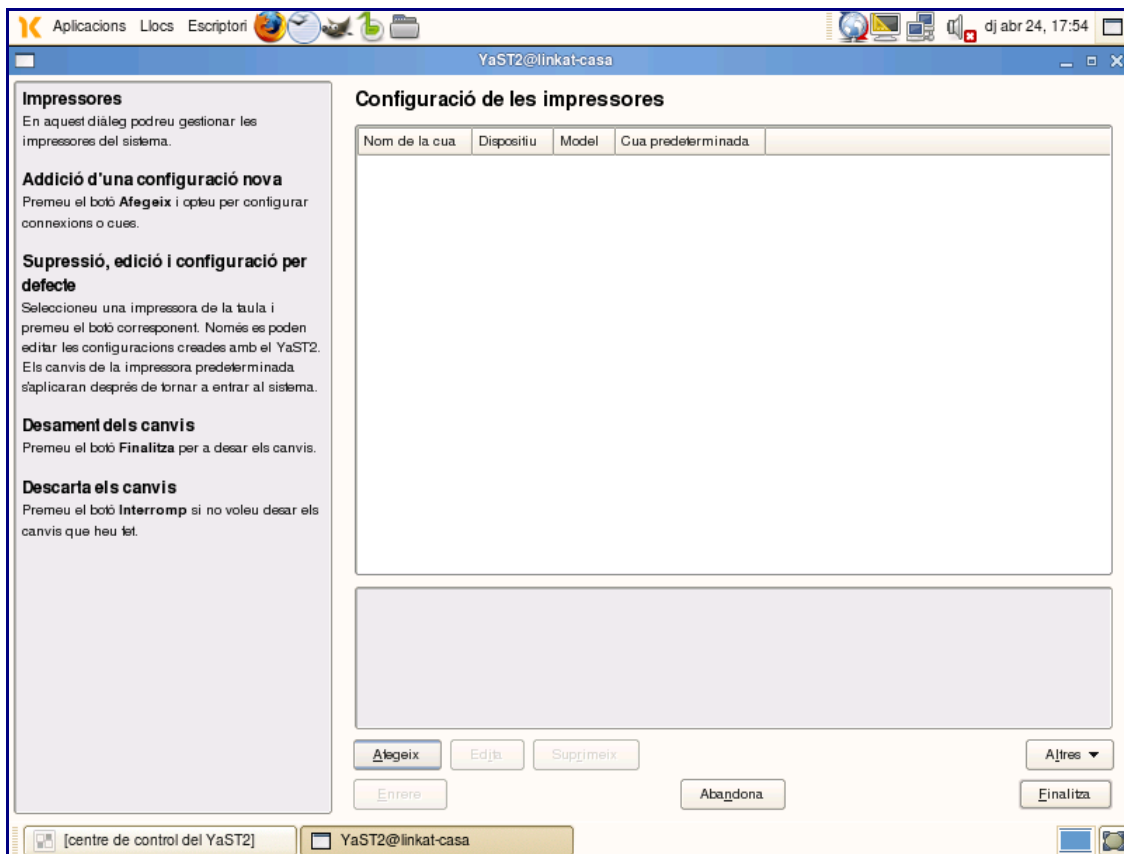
Aplicacions Llocs Escriptori

dj abr 24, 17:54

YaST2@linkat-casa

**Impressores**
En aquest diàleg podreu gestionar les impressores del sistema.

**Addició d'una configuració nova**
Premeu el botó **Afegeix** i opteu per configurar connexions o cues.

**Supressió, edició i configuració per defecte**
Seleccioneu una impressora de la taula i premeu el botó corresponent. Només es poden editar les configuracions creades amb el YaST2. Els canvis de la impressora predeterminada s'aplicaran després de tornar a entrar al sistema.

**Desament dels canvis**
Premeu el botó **Finalitza** per a desar els canvis.

**Descarta els canvis**
Premeu el botó **Interromp** si no voleu desar els canvis que heu fet.

**Configuració de les impressores**

| Nom de la cua | Dispositiu | Model | Cua predeterminada |
|---|---|---|---|

Afegeix Edita Suprimeix Altres ▼

Enrere Abandona Finalitza

[centre de control del YaST2] YaST2@linkat-casa